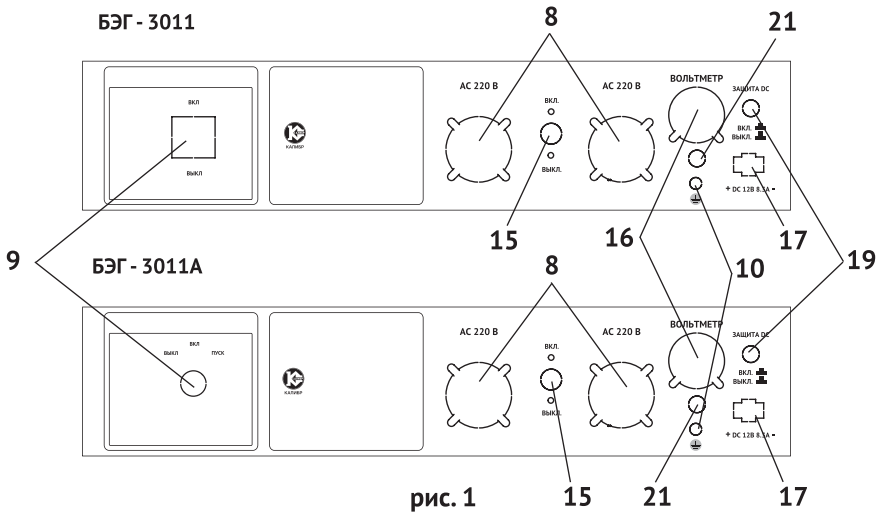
БЭГ - 3011

8

21

ВКЛ

ВЫКЛ

КАЛИБР

AC 220 В

ВКЛ.

ВЫКЛ.

AC 220 В

ВОЛЬТМЕТР

ЗАЩИТА DC

ВКЛ.

ВЫКЛ.

+ DC 12В 8.3А -

15

16

17

9

БЭГ - 3011А

10

19

8

ВКЛ

ВЫКЛ

ПУСК

КАЛИБР

AC 220 В

ВКЛ.

ВЫКЛ.

AC 220 В

ВОЛЬТМЕТР

ЗАЩИТА DC

ВКЛ.

ВЫКЛ.

+ DC 12В 8.3А -

рис. 1

15

21

17